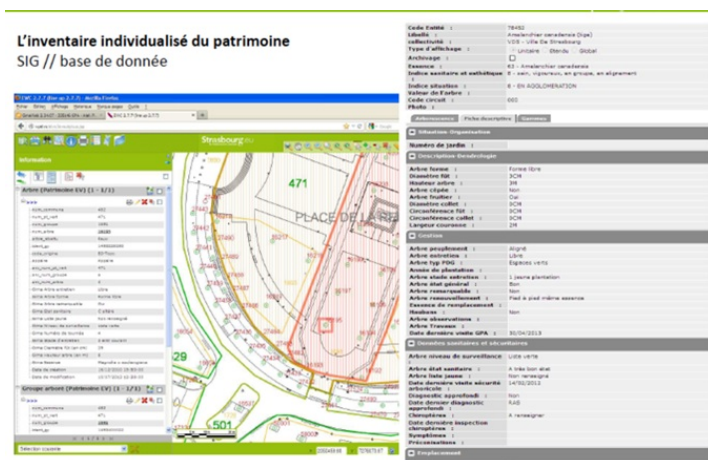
L'inventaire individualisé du patrimoine
SIG // base de donnée

Strasbourg.eu

Information

Arbre (Patrimoine EV) (1 - 1/1)

Groupe arbont (Patrimoine EV) (1 - 1/1)

471

PLACE DE LA RE

501

Sélection courante

| Code Entité : | 78452 |
|---|---|
| Libellé : | Amelanchier canadensis (tige) |
| collectivité : | VDS - Ville De Strasbourg |
| Type d'affichage : | Unitaire Etendu Global |
| Archivage : | |
| Essence : | 43 - Amelanchier canadensis |
| Indice sanitaire et esthétique : | E - sain, vigoureux, en groupe, en alignement |
| Indice situation : | 8 - EN AGGLOMERATION |
| Valeur de l'arbre : | |
| Code circuit : | 003 |
| Photo : | |

Références | Fiche descriptive | Opérations

Situation Organisation

| Numéro de jardin : | |
|---|---|

Description Dendrologie

| Arbre forme : | Forme libre |
|---|---|
| Diamètre fût : | 3CM |
| Hauteur arbre : | 3M |
| Arbre cépée : | Non |
| Arbre fruitier : | Oui |
| Diamètre collet : | 3CM |
| Circonférence fût : | 3CM |
| Circonférence collet : | 3CM |
| Largeur couronne : | 2M |

Gestion

| Arbre prophylaxie : | Aligné |
|---|---|
| Arbre entretien : | Libre |
| Arbre typ PDG : | Espaces verts |
| Année de plantation : | |
| Arbre stade entretien : | 1 Jeune plantation |
| Arbre état général : | Bon |
| Arbre remarquable : | Non |
| Arbre renouvellement : | Pied à pied même essence |
| Essence de remplacement : | |
| Haubans : | Non |
| Arbre observations : | |
| Arbre Travaux : | |
| Date dernière visite GPA : | 30/04/2013 |

Données sanitaires et sécuritaires

| Arbre niveau de surveillance : | Liste verte |
|---|---|
| Arbre état sanitaire : | A très bon état |
| Arbre liste jaune : | Non renseigné |
| Date dernière visite sécurité arboricole : | 14/02/2013 |
| Diagnostic approfondi : | Non |
| Date dernier diagnostic approfondi : | RAS |
| Chemptères : | A renseigner |
| Date dernière inspection chemptères : | |
| Symptômes : | |
| Préconisations : | |

Emplacement